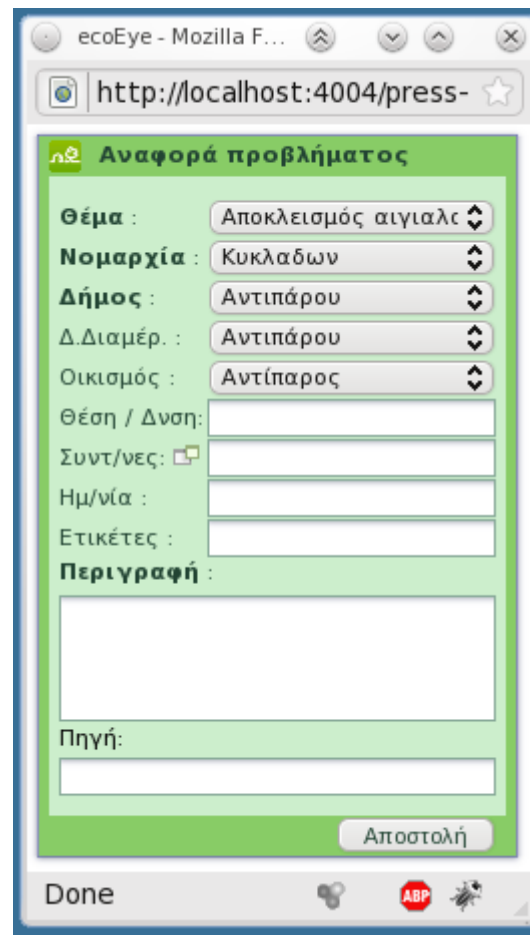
ecoEye - Mozilla F...

http://localhost:4004/press-

Αναφορά προβλήματος

Θέμα : Αποκλεισμός αιγιαλο

Νομαρχία : Κυκλαδων

Δήμος : Αντιπάρου

Δ.Διαμέρ. : Αντιπάρου

Οικισμός : Αντίπαρος

Θέση / Δνση:

Συντ/νες:

Ημ/νία :

Ετικέτες :

Περιγραφή :

Πηγή:

Αποστολή

Done

ABP